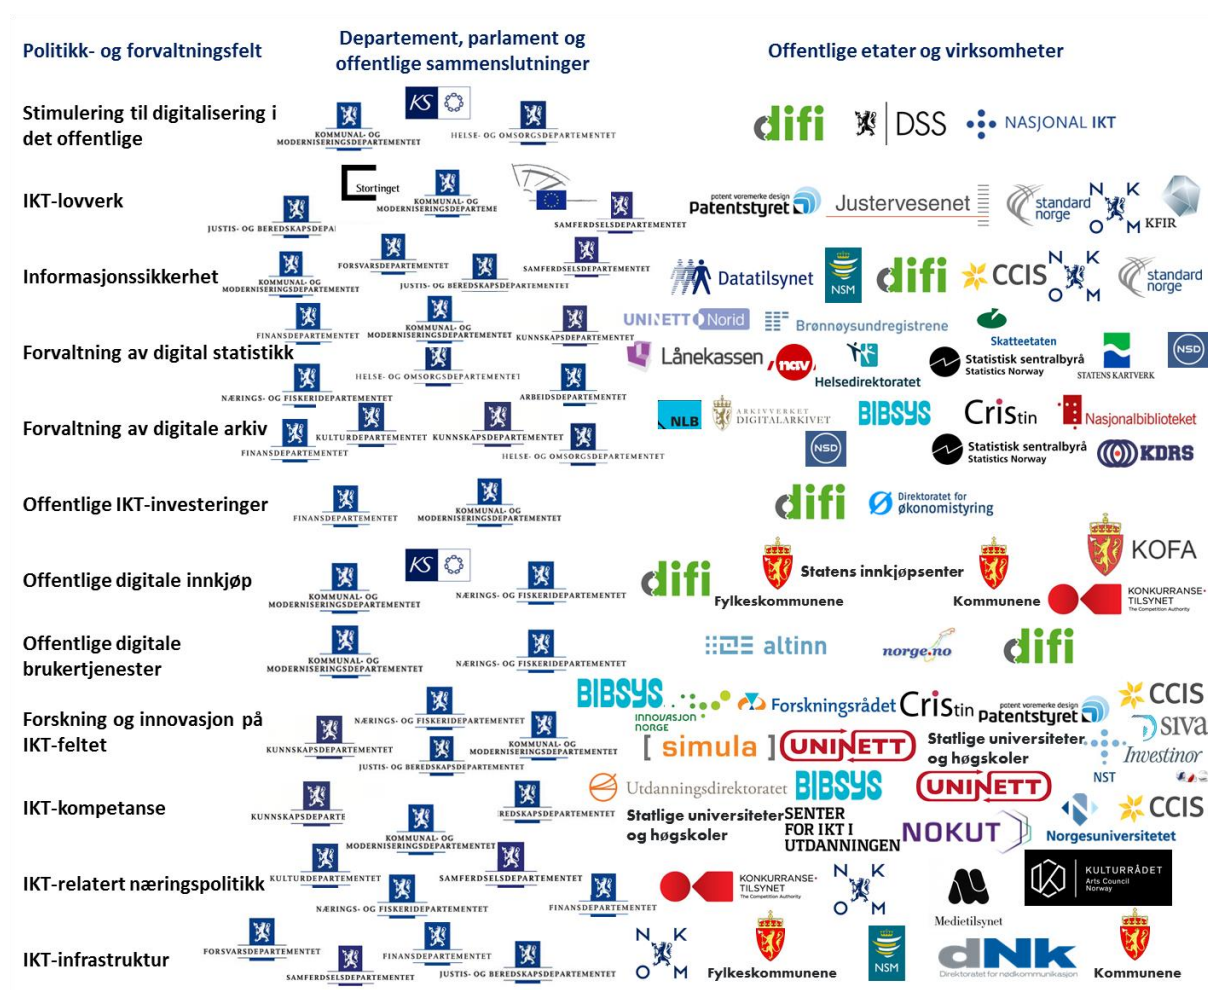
Politikk- og forvaltningsfelt

Departement, parlament og offentlige sammenslutninger

Offentlige etater og virksomheter

Stimulering til digitalisering i det offentlige

KOMMUNAL- OG MODERNISERINGSDEPARTEMENTET KS HELSE- OG OMSORGSDEPARTEMENTET

difi DSS NASJONAL IKT

IKT-lovverk

JUSTIS- OG BEREDSKAPSDEPA Stortinget KOMMUNAL- OG MODERNISERINGSDEPARTEME SAMFERDSELSDEPARTEMENTET

potent varemerke design Patentstyret Justervesenet standard norge N K O M KFIR

Informasjonssikkerhet

KOMMUNAL- OG MODERNISERINGSDEPARTEMENTET FORSVARSDEPARTEMENTET JUSTIS- OG BEREDSKAPSDEPARTEMENTET SAMFERDSELSDEPARTEMENTET

Datatilsynet NSM difi CCIS N K O M standard norge

Forvaltning av digital statistikk

FINANSDEPARTEMENTET KOMMUNAL- OG MODERNISERINGSDEPARTEMENTET KUNNSKAPSDEPARTEMENTET NÆRINGS- OG FISKERIDEPARTEMENTET HELSE- OG OMSORGSDEPARTEMENTET ARBEIDSDEPARTEMENTET

UNINETT Norid Brønnøysundregistrene Skatteetaten Lånekassen nav Helsedirektoratet Statistisk sentralbyrå Statistics Norway STATENS KARTVERK NSD

Forvaltning av digitale arkiv

FINANSDEPARTEMENTET KULTURDEPARTEMENTET KUNNSKAPSDEPARTEMENTET HELSE- OG OMSORGSDEPARTEMENTET

NLB ARKIVVERKET DIGITALARKIVET BIBSYS Cristin Nasjonalbiblioteket NSD Statistisk sentralbyrå Statistics Norway KDRS

Offentlige IKT-investeringer

FINANSDEPARTEMENTET KOMMUNAL- OG MODERNISERINGSDEPARTEMENTET

difi Direktoratet for økonomistyring

Offentlige digitale innkjøp

KOMMUNAL- OG MODERNISERINGSDEPARTEMENTET KS NÆRINGS- OG FISKERIDEPARTEMENTET

difi Statens innkjøpsenter Fylkeskommunene Kommunene KOFA KONKURRANSE-TILSYNET The Competition Authority

Offentlige digitale brukertjenester

KOMMUNAL- OG MODERNISERINGSDEPARTEMENTET NÆRINGS- OG FISKERIDEPARTEMENTET

altinn norge.no difi

Forskning og innovasjon på IKT-feltet

KUNNSKAPSDEPARTEMENTET NÆRINGS- OG FISKERIDEPARTEMENTET JUSTIS- OG BEREDSKAPSDEPARTEMENTET KOMMUNAL- OG MODERNISERINGSDEPARTEMENTET

BIBSYS innovasjon norge Forskningsrådet Cristin potent varemerke design Patentstyret CCIS siva [ simula ] UNINETT Statlige universiteter og høgskoler Investinor

IKT-kompetanse

KUNNSKAPSDEPARTE KOMMUNAL- OG MODERNISERINGSDEPARTEMENTET REDSKAPSDEPARTEMENTET

Utdanningsdirektoratet BIBSYS UNINETT NST Statlige universiteter og høgskoler SENTER FOR IKT I UTDANNINGEN NOKUT CCIS Norgesuniversitetet

IKT-relatert næringspolitikk

KULTURDEPARTEMENTET NÆRINGS- OG FISKERIDEPARTEMENTET SAMFERDSELSDEPARTEMENTET FINANSDEPARTEMENTET

KONKURRANSE-TILSYNET The Competition Authority N K O M Medietilsynet KULTURRÅDET Arts Council Norway

IKT-infrastruktur

FORSVARSDEPARTEMENTET SAMFERDSELSDEPARTEMENTET FINANSDEPARTEMENTET JUSTIS- OG BEREDSKAPSDEPARTEMENTET

N K O M Fylkeskommunene NSM dNk Direktoratet for nødkommunikasjon Kommunene